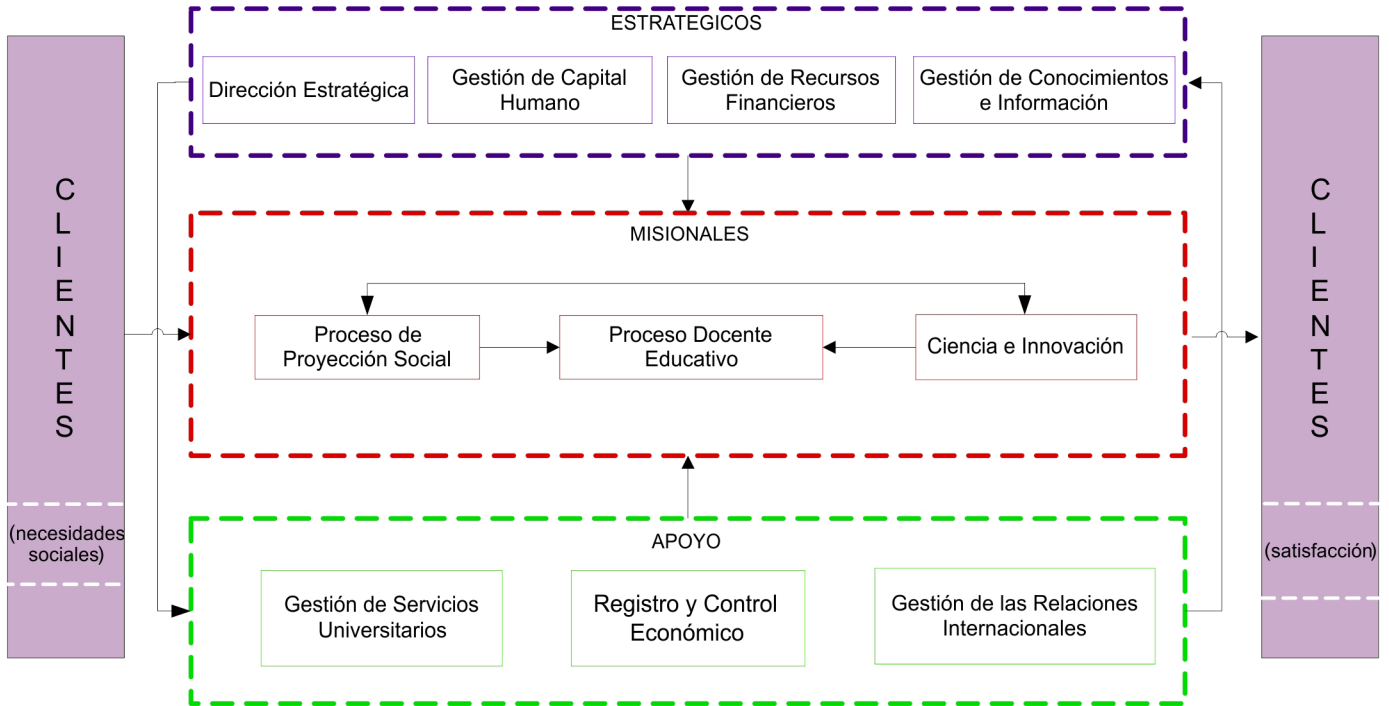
CLIENTES

(necesidades sociales)

ESTRATEGICOS

Dirección Estratégica

Gestión de Capital Humano

Gestión de Recursos Financieros

Gestión de Conocimientos e Información

MISIONALES

Proceso de Proyección Social

Proceso Docente Educativo

Ciencia e Innovación

APOYO

Gestión de Servicios Universitarios

Registro y Control Económico

Gestión de las Relaciones Internacionales

CLIENTES

(satisfacción)